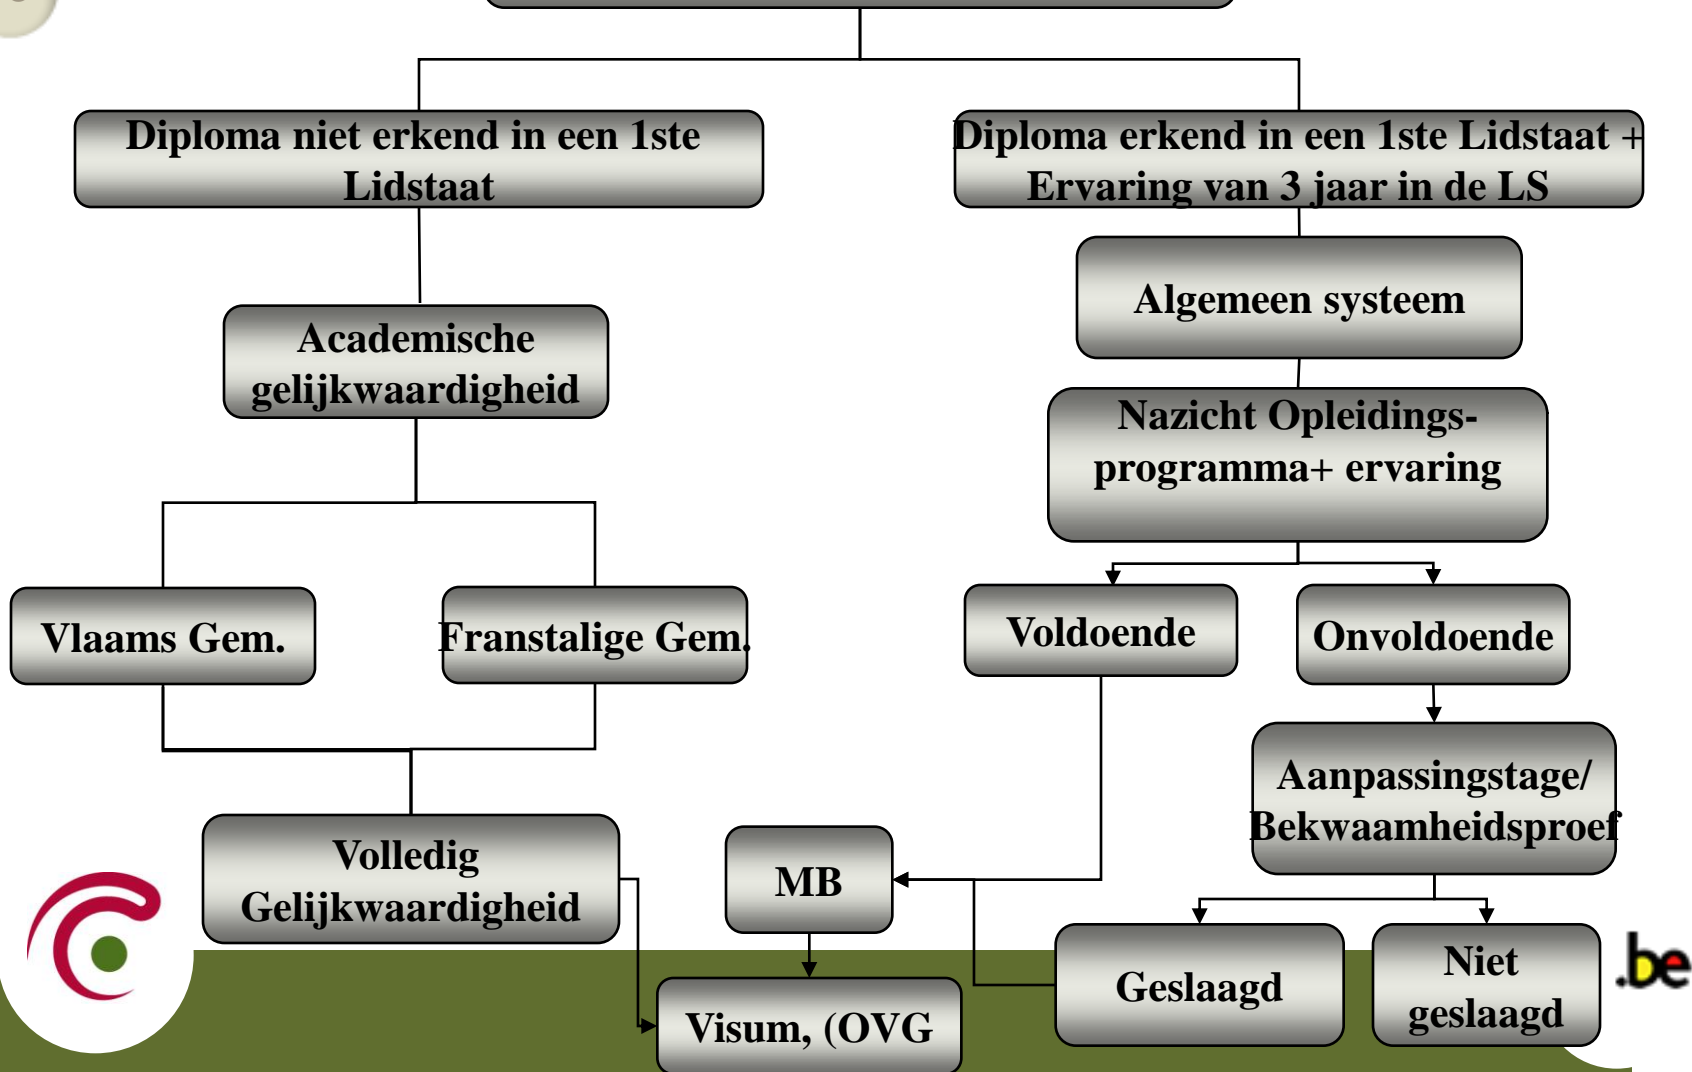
Diploma niet erkend in een 1ste Lidstaat

Diploma erkend in een 1ste Lidstaat + Ervaring van 3 jaar in de LS

Algemeen systeem

Academische gelijkwaardigheid

Nazicht Opleidings-programma+ ervaring

Vlaams Gem.

Franstalige Gem.

Voldoende

Onvoldoende

Aanpassingstage/ Bekwaamheidsproef

Volledig Gelijkwaardigheid

MB

Geslaagd

Niet geslaagd

.be

Visum, (OVG